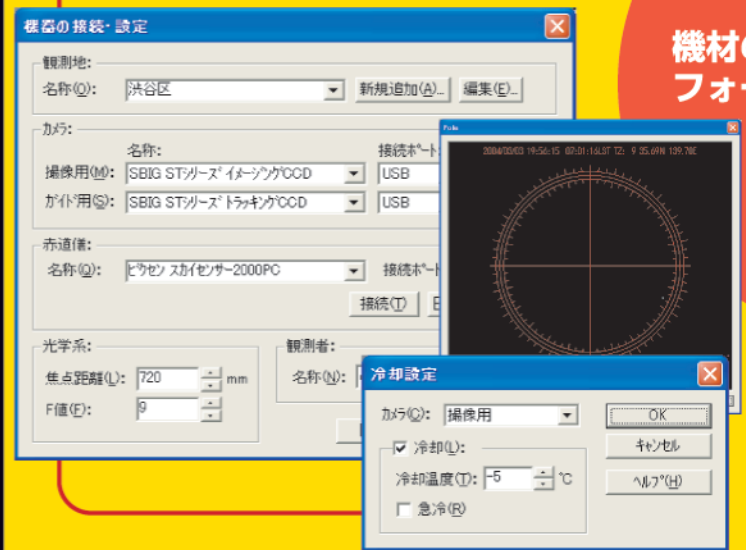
機器の接続・設定

観測地:
名称(O): 渋谷区
新規追加(A)...
編集(E)...

カメラ:
名称:
接続ポート
撮像用(M): SBIG STシリーズ イメージングCCD
USB
ガイド用(S): SBIG STシリーズ トラッキングCCD
USB

赤道儀:
名称(Q): ビクセン スカイセンサー2000PC
接続ポート
接続(T)
E

光学系:
焦点距離(L): 720 mm
F値(F): 9

観測者:
名称(N):

機材の
フォー

Pole
2004/03/03 19:56:15 07:01:16.37 TZ: 9 35.69N 139.78E

冷却設定
カメラ(C): 撮像用
OK
キャンセル
ヘルプ(H)
冷却(L):
冷却温度(T): -5 ℃
急冷(R)